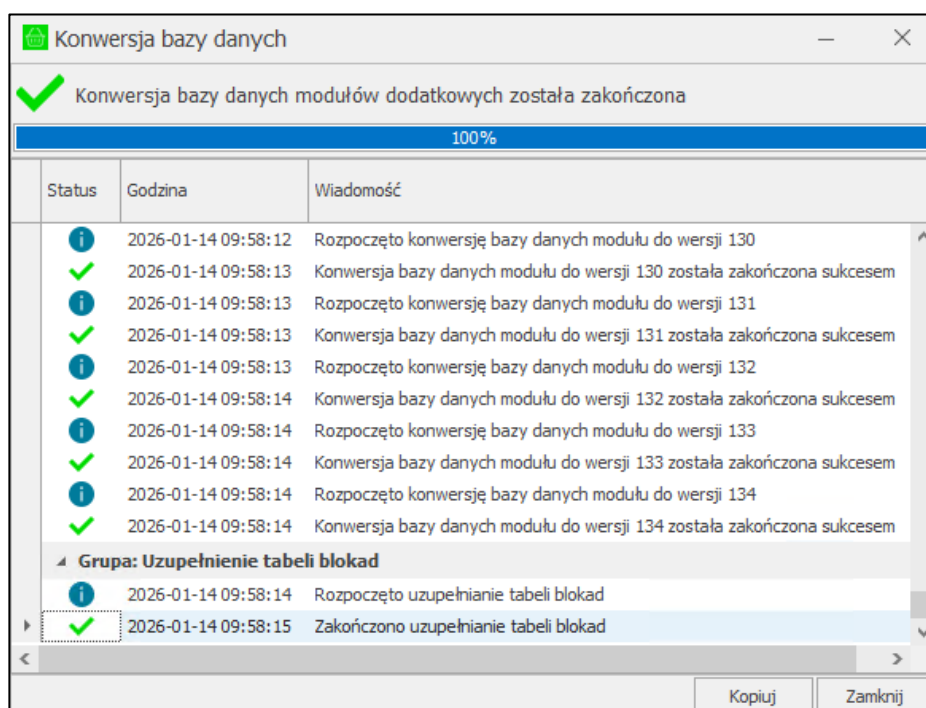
Konwersja bazy danych

Konwersja bazy danych modułów dodatkowych została zakończona

100%

| Status | Godzina | Wiadomość |
|---|---|---|
| | 2026-01-14 09:58:12 | Rozpoczęto konwersję bazy danych modułu do wersji 130 |
| | 2026-01-14 09:58:13 | Konwersja bazy danych modułu do wersji 130 została zakończona sukcesem |
| | 2026-01-14 09:58:13 | Rozpoczęto konwersję bazy danych modułu do wersji 131 |
| | 2026-01-14 09:58:13 | Konwersja bazy danych modułu do wersji 131 została zakończona sukcesem |
| | 2026-01-14 09:58:13 | Rozpoczęto konwersję bazy danych modułu do wersji 132 |
| | 2026-01-14 09:58:14 | Konwersja bazy danych modułu do wersji 132 została zakończona sukcesem |
| | 2026-01-14 09:58:14 | Rozpoczęto konwersję bazy danych modułu do wersji 133 |
| | 2026-01-14 09:58:14 | Konwersja bazy danych modułu do wersji 133 została zakończona sukcesem |
| | 2026-01-14 09:58:14 | Rozpoczęto konwersję bazy danych modułu do wersji 134 |
| | 2026-01-14 09:58:14 | Konwersja bazy danych modułu do wersji 134 została zakończona sukcesem |
| Grupa: Uzupełnienie tabeli blokad | | |
| | 2026-01-14 09:58:14 | Rozpoczęto uzupełnianie tabeli blokad |
| | 2026-01-14 09:58:15 | Zakończono uzupełnianie tabeli blokad |

Kopiuj Zamknij